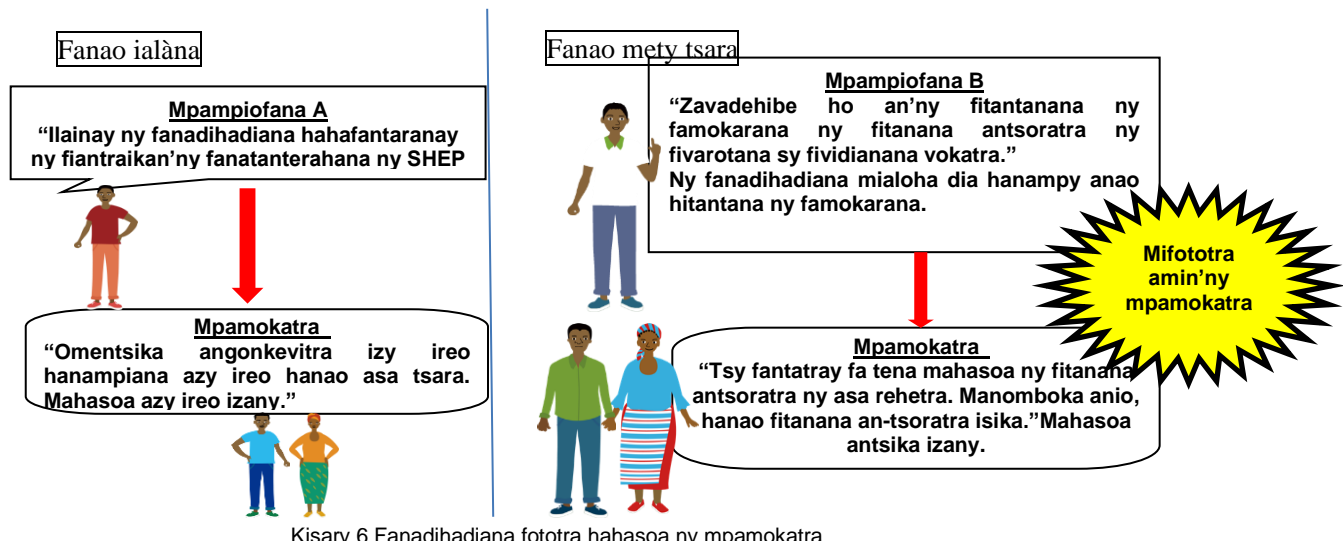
Fanao ialàna

Mpampiofana A
"Ilainay ny fanadihadiana hahafantaranay ny fiantraikan'ny fanatanterahana ny SHEP

Mpamokatra
"Omentsika angonkevitra izy ireo hanampiana azy ireo hanao asa tsara. Mahasoa azy ireo izany."

Fanao mety tsara

Mpampiofana B
"Zavadehibe ho an'ny fitantanana ny famokarana ny fitanana antsoratra ny fivarotana sy fividianana vokatra."
Ny fanadihadiana mialoha dia hanampy anao hitantana ny famokarana.

Mifototra amin'ny mpamokatra

Mpamokatra
"Tsy fantatray fa tena mahasoa ny fitanana antsoratra ny asa rehetra. Manomboka anio, hanao fitanana an-tsoratra isika."Mahasoa antsika izany.

Kisary 6 Fanadihadiana fototra hahasoa ny mpamokatra